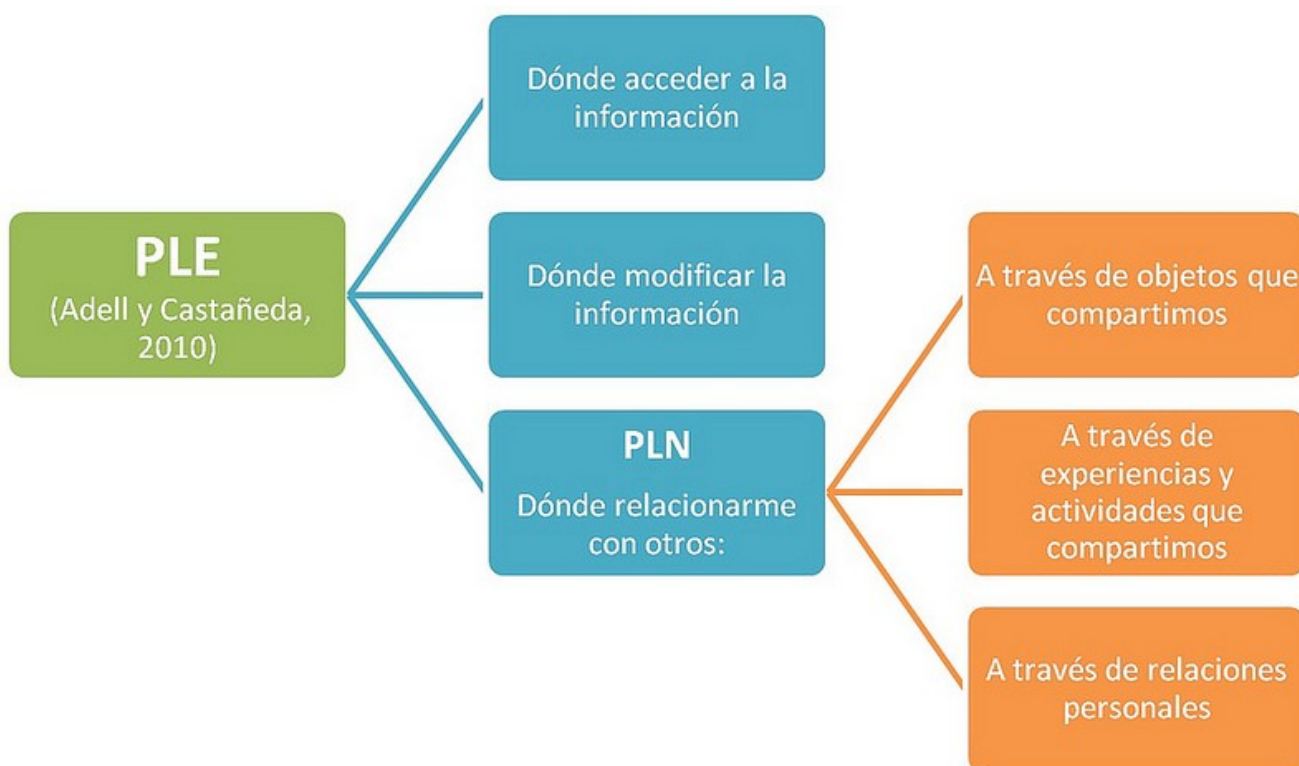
PLE
(Adell y Castañeda, 2010)

Dónde acceder a la información

Dónde modificar la información

PLN
Dónde relacionarme con otros:

A través de objetos que compartimos

A través de experiencias y actividades que compartimos

A través de relaciones personales